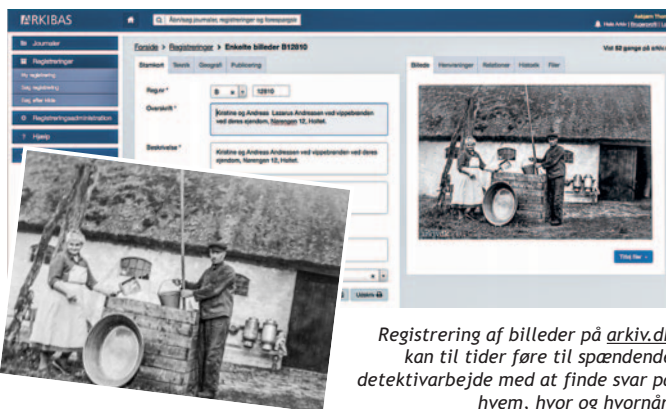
ARKIBAS

Søg journaler, registreringer og forespørgsler

Journaler
Registreringer
Ny registrering
Søg registrering
Søg efter billede
Registreringsadministration
Hjælp

Forside > Registreringer > Enkelte billeder B12010

Vist 52 gange på arkiv.dk

Stamkort
Emneord
Geografi
Publicering

Billede
Henvisninger
Relationer
Historik
Filer

Reg.nr *
B
12010

Overskrift *
Kristine og Andreas Lazarus Andreasen ved vippebrønden ved deres ejendom, Næsengen 12, Hellet.

Beskrivelse *
Kristine og Andreas Andreasen ved vippebrønden ved deres ejendom, Næsengen 12, Hellet.

Tilføj filer

Udskriv

Registrering af billeder på arkiv.dk kan til tider føre til spændende detektivarbejde med at finde svar på hvem, hvor og hvornår